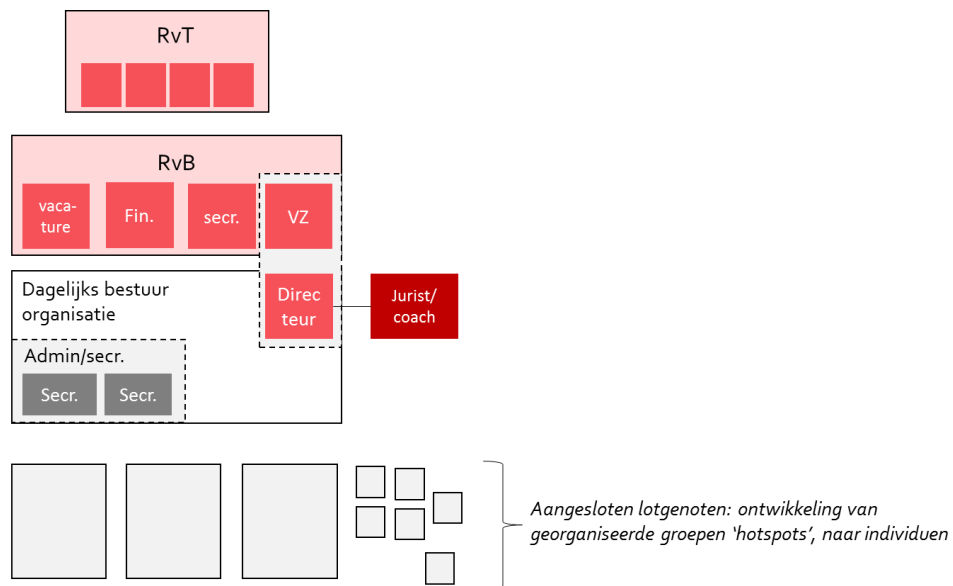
RvT

RvB

vacature

Fin.

secr.

VZ

Dagelijks bestuur organisatie

Directeur

Jurist/ coach

Admin/secr.

Secr.

Secr.

*Aangesloten lotgenoten: ontwikkeling van georganiseerde groepen 'hotspots', naar individuen*